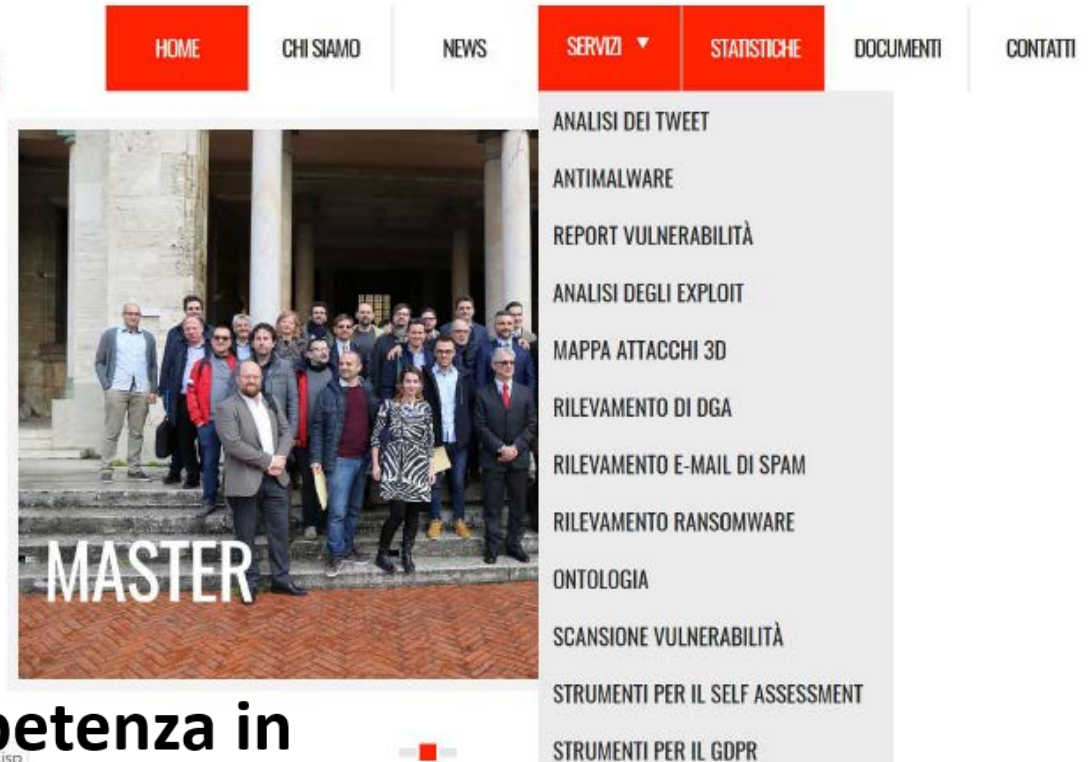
HOME CHI SIAMO NEWS SERVIZI ▼ STATISTICHE DOCUMENTI CONTATTI

ANALISI DEI TWEET
ANTIMALWARE
REPORT VULNERABILITÀ
ANALISI DEGLI EXPLOIT
MAPPA ATTACCHI 3D
RILEVAMENTO DI DGA
RILEVAMENTO E-MAIL DI SPAM
RILEVAMENTO RANSOMWARE
ONTOLOGIA
SCANSIONE VULNERABILITÀ
STRUMENTI PER IL SELF ASSESSMENT
STRUMENTI PER IL GDPR

MASTER

petenza in